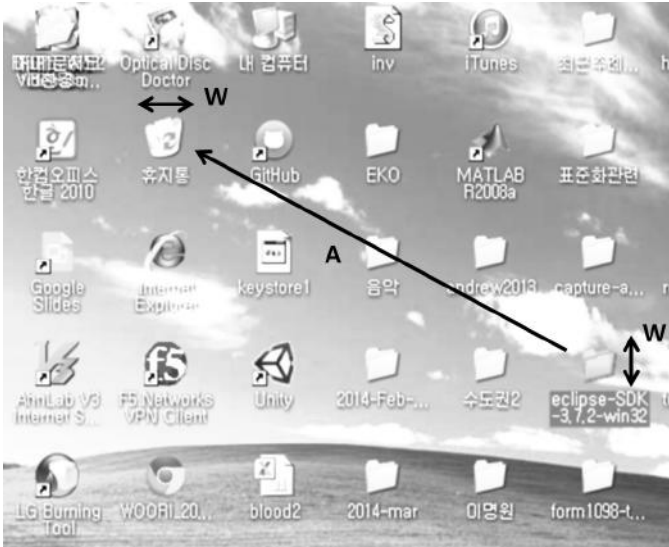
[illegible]
Optical Disc Doctor
내 컴퓨터
inv
iTunes
최근주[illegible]...
h

W

한컴오피스 한글 2010
휴지통
GitHub
EKO
MATLAB R2008a
표준화관련

A

Google Slides
Internet Explorer
keystore1
음악
andrew2013...
capture-a...
r

W

AhnLab V3 Internet S...
F5 Networks VPN Client
Unity
2014-Feb-...
수도권2
eclipse-SDK-3.7.2-win32
t

LG Burning Tool
WOORI_20...
blood2
2014-mar
이명원
form1098-t...